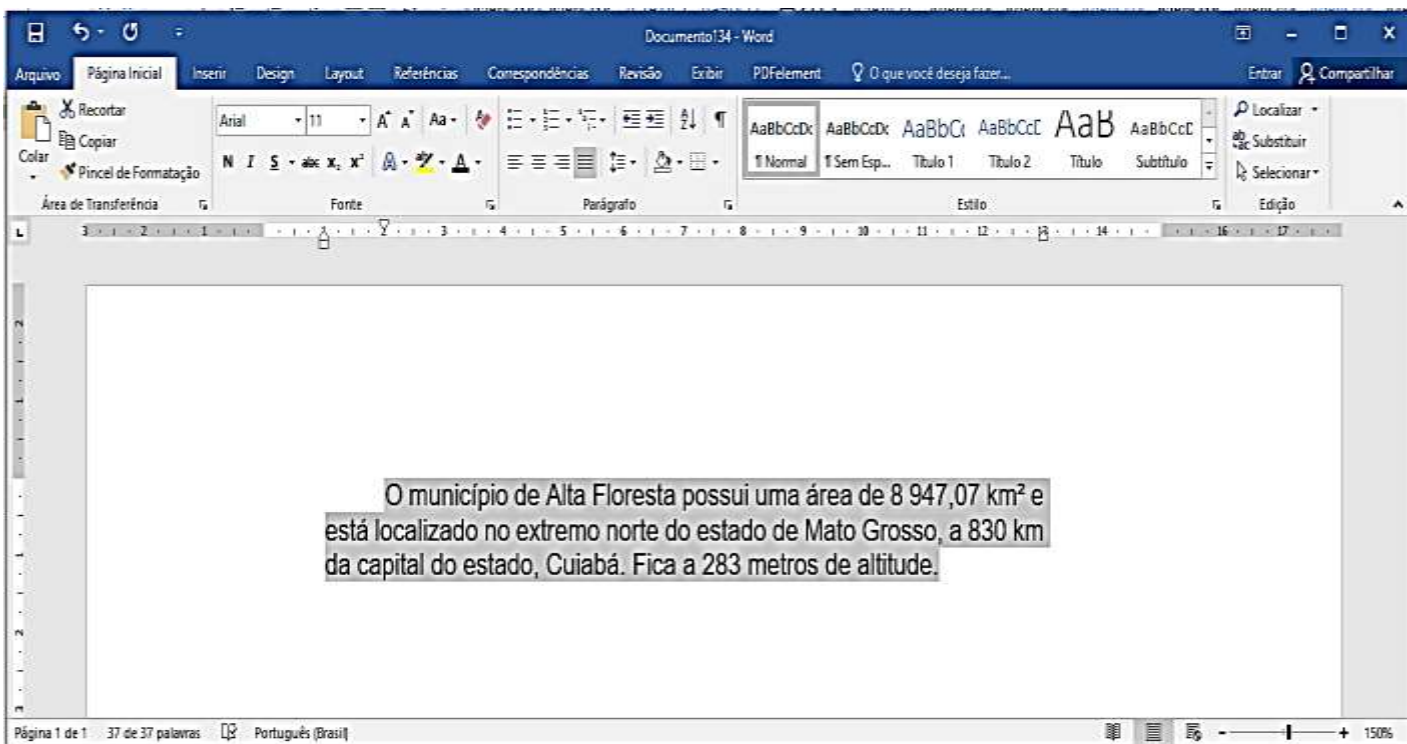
Documento134 - Word

Arquivo Página Inicial Inserir Design Layout Referências Correspondências Revisão Exibir PDFelement O que você deseja fazer... Entrar Compartilhar

Recortar
Copiar
Colar
Pincel de Formatação
Área de Transferência

Arial 11
N I S abc $x_2$ $x^2$
Fonte

Parágrafo

AaBbCcDc ¶ Normal
AaBbCcDc ¶ Sem Esp...
AaBbCc Título 1
AaBbCcE Título 2
AaB Título
AaBbCcE Subtítulo
Estilo

Localizar
Substituir
Selecionar
Edição

O município de Alta Floresta possui uma área de 8 947,07 km² e está localizado no extremo norte do estado de Mato Grosso, a 830 km da capital do estado, Cuiabá. Fica a 283 metros de altitude.

Página 1 de 1 37 de 37 palavras Português (Brasil) 150%